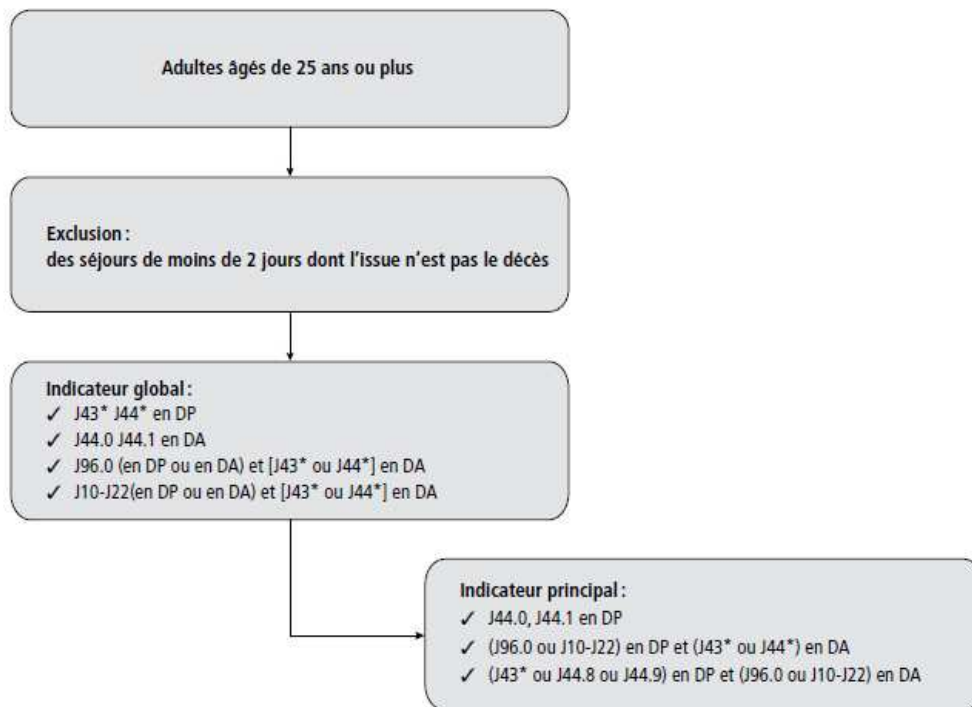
Adultes âgés de 25 ans ou plus

Exclusion :
des séjours de moins de 2 jours dont l'issue n'est pas le décès

Indicateur global :
✓ J43* J44* en DP
✓ J44.0 J44.1 en DA
✓ J96.0 (en DP ou en DA) et [J43* ou J44*] en DA
✓ J10-J22(en DP ou en DA) et [J43* ou J44*] en DA

Indicateur principal :
✓ J44.0, J44.1 en DP
✓ (J96.0 ou J10-J22) en DP et (J43* ou J44*) en DA
✓ (J43* ou J44.8 ou J44.9) en DP et (J96.0 ou J10-J22) en DA